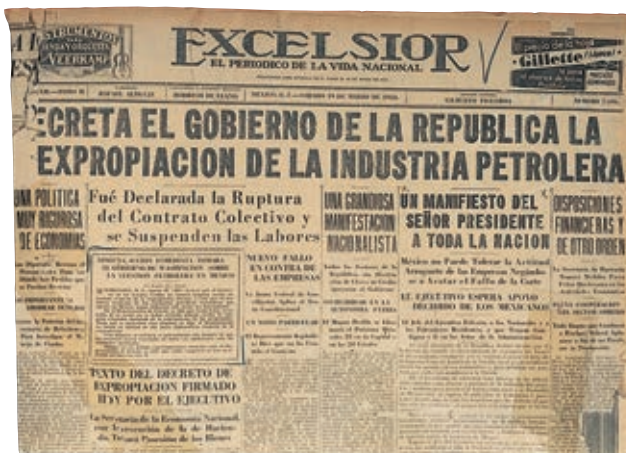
INSTRUMENTOS PARA BANDA Y ORQUESTA VEERKAMP

EXCELSIOR
EL PERIODICO DE LA VIDA NACIONAL

El precio de la hoja Gillette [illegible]

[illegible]ECRETA EL GOBIERNO DE LA REPUBLICA LA EXPROPIACION DE LA INDUSTRIA PETROLERA

UNA POLITICA MUY RIGUROSA DE ECONOMIAS

Fué Declarada la Ruptura del Contrato Colectivo y se Suspenden las Labores

NUEVO FALLO EN CONTRA DE LAS EMPRESAS

UNA GRANDIOSA MANIFESTACION NACIONALISTA

UN MANIFIESTO DEL SEÑOR PRESIDENTE A TODA LA NACION

DISPOSICIONES FINANCIERAS Y DE OTRO ORDEN

EL EJECUTIVO ESPERA APOYO DECIDIDO DE LOS MEXICANOS

TEXTO DEL DECRETO DE EXPROPIACION FIRMADO HOY POR EL EJECUTIVO

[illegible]